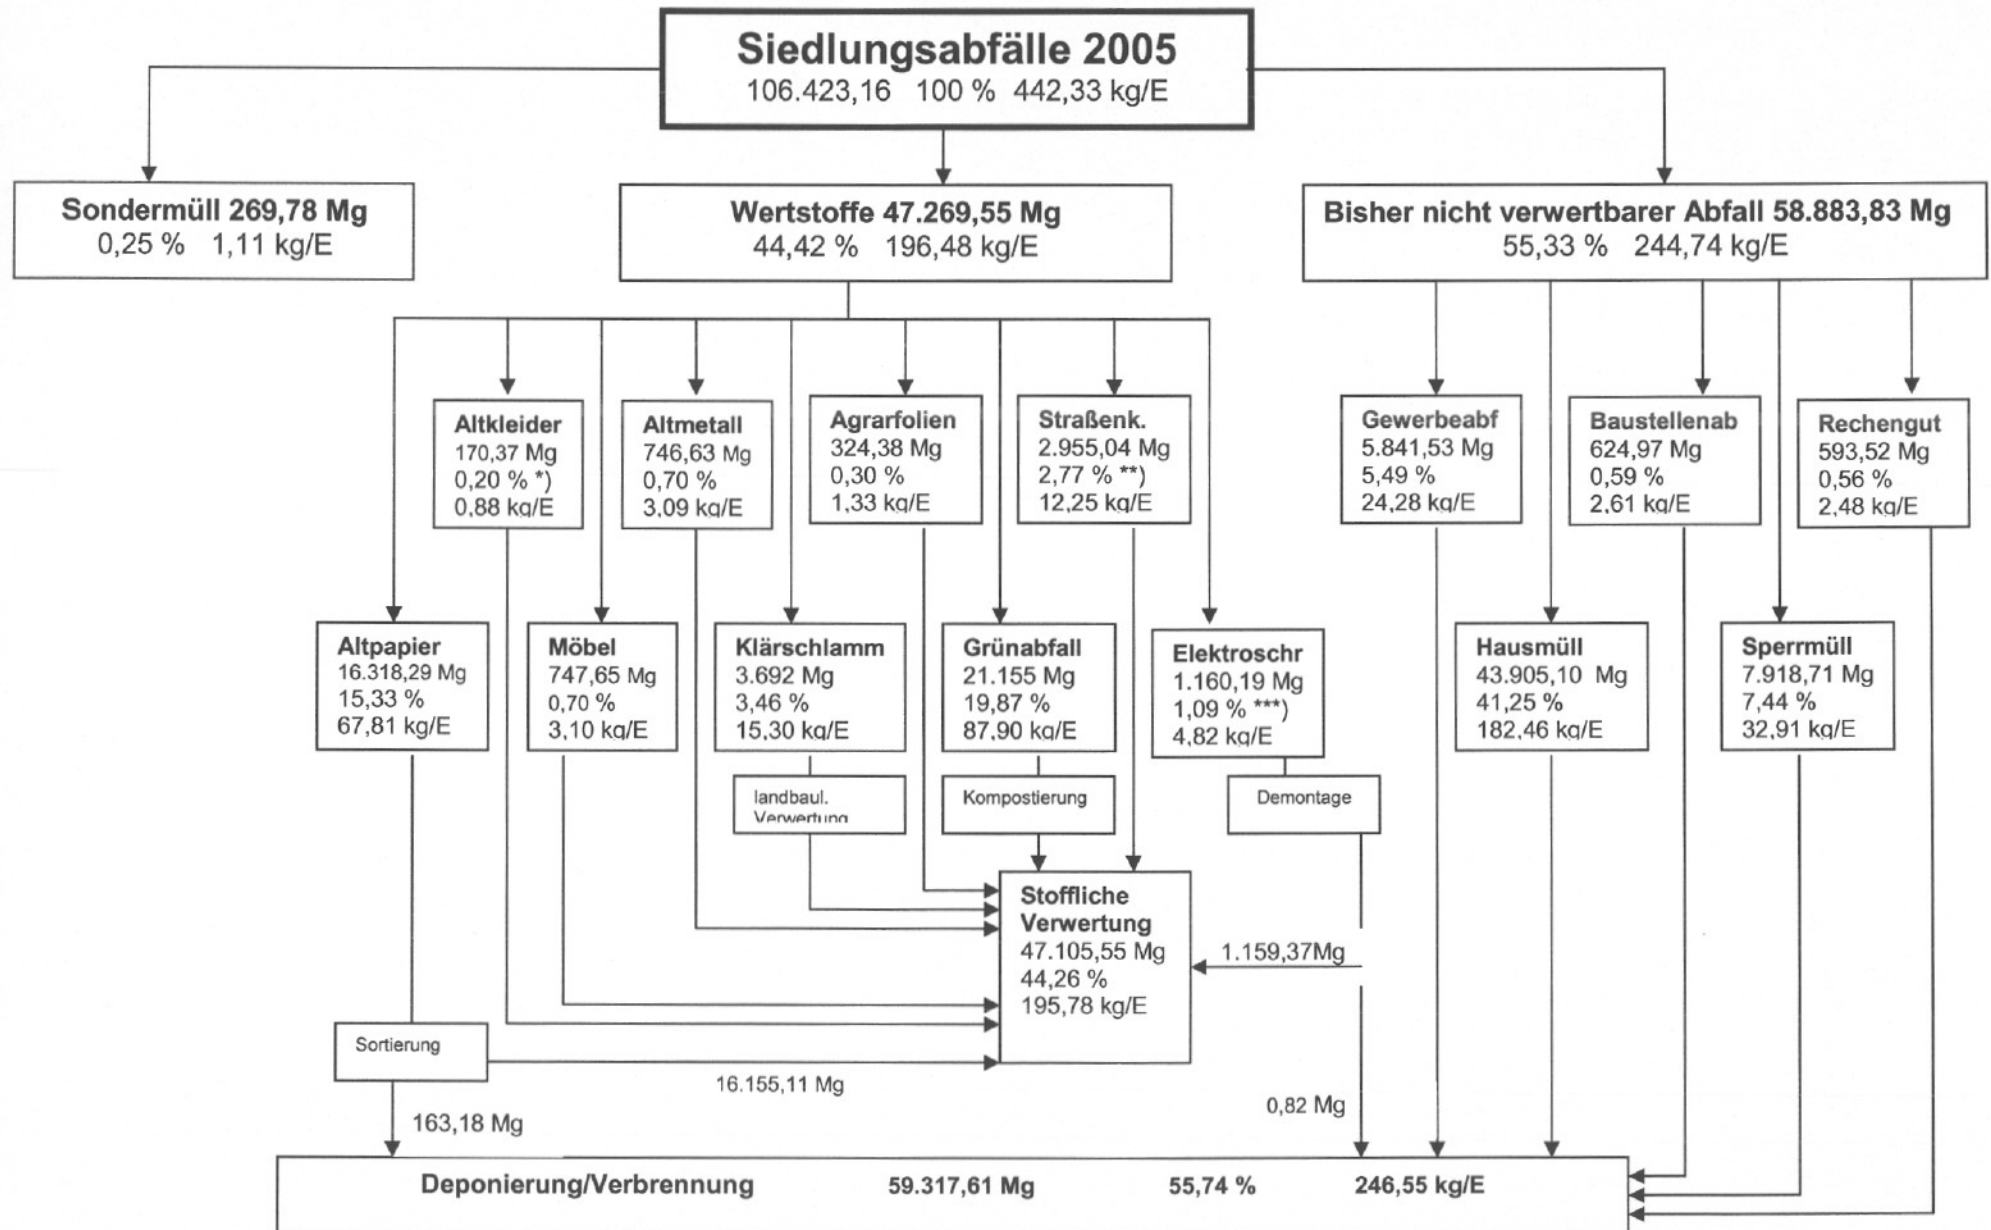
Siedlungsabfälle 2005
106.423,16 100 % 442,33 kg/E

Sondermüll 269,78 Mg
0,25 % 1,11 kg/E

Wertstoffe 47.269,55 Mg
44,42 % 196,48 kg/E

Bisher nicht verwertbarer Abfall 58.883,83 Mg
55,33 % 244,74 kg/E

Altkleider
170,37 Mg
0,20 % *)
0,88 kg/E

Altmetall
746,63 Mg
0,70 %
3,09 kg/E

Agrarfolien
324,38 Mg
0,30 %
1,33 kg/E

Straßenk.
2.955,04 Mg
2,77 % **)
12,25 kg/E

Gewerbeabf
5.841,53 Mg
5,49 %
24,28 kg/E

Baustellenab
624,97 Mg
0,59 %
2,61 kg/E

Rechengut
593,52 Mg
0,56 %
2,48 kg/E

Altpapier
16.318,29 Mg
15,33 %
67,81 kg/E

Möbel
747,65 Mg
0,70 %
3,10 kg/E

Klärschlamm
3.692 Mg
3,46 %
15,30 kg/E

Grünabfall
21.155 Mg
19,87 %
87,90 kg/E

Elektroschr
1.160,19 Mg
1,09 % ***)
4,82 kg/E

Hausmüll
43.905,10 Mg
41,25 %
182,46 kg/E

Sperrmüll
7.918,71 Mg
7,44 %
32,91 kg/E

landbaul. Verwertung

Kompostierung

Demontage

Stoffliche Verwertung
47.105,55 Mg
44,26 %
195,78 kg/E

1.159,37Mg

Sortierung

16.155,11 Mg

163,18 Mg

0,82 Mg

Deponierung/Verbrennung 59.317,61 Mg 55,74 % 246,55 kg/E